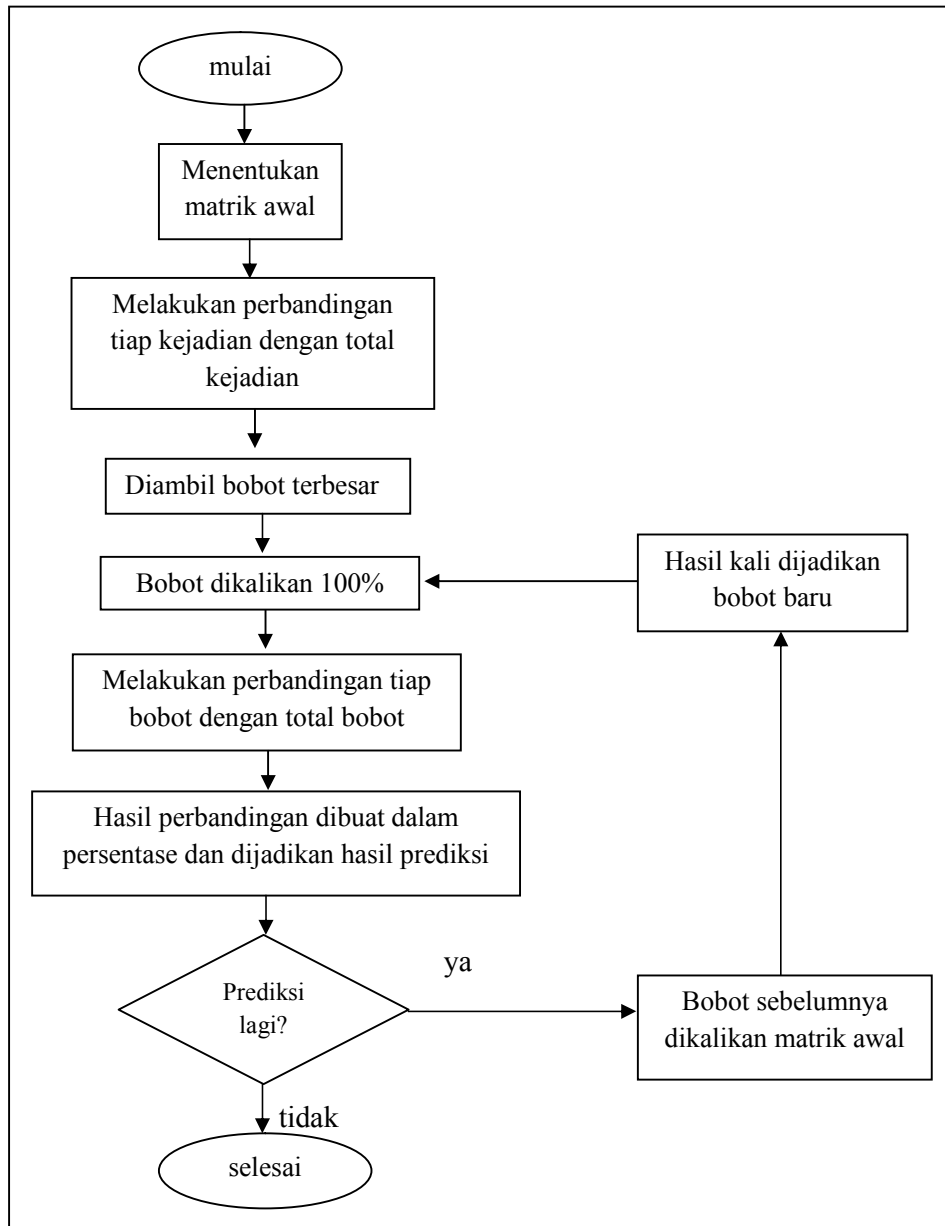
mulai

Menentukan matrik awal

Melakukan perbandingan tiap kejadian dengan total kejadian

Diambil bobot terbesar

Bobot dikalikan 100%

Hasil kali dijadikan bobot baru

Melakukan perbandingan tiap bobot dengan total bobot

Hasil perbandingan dibuat dalam persentase dan dijadikan hasil prediksi

Prediksi lagi?

ya

Bobot sebelumnya dikalikan matrik awal

tidak

selesai